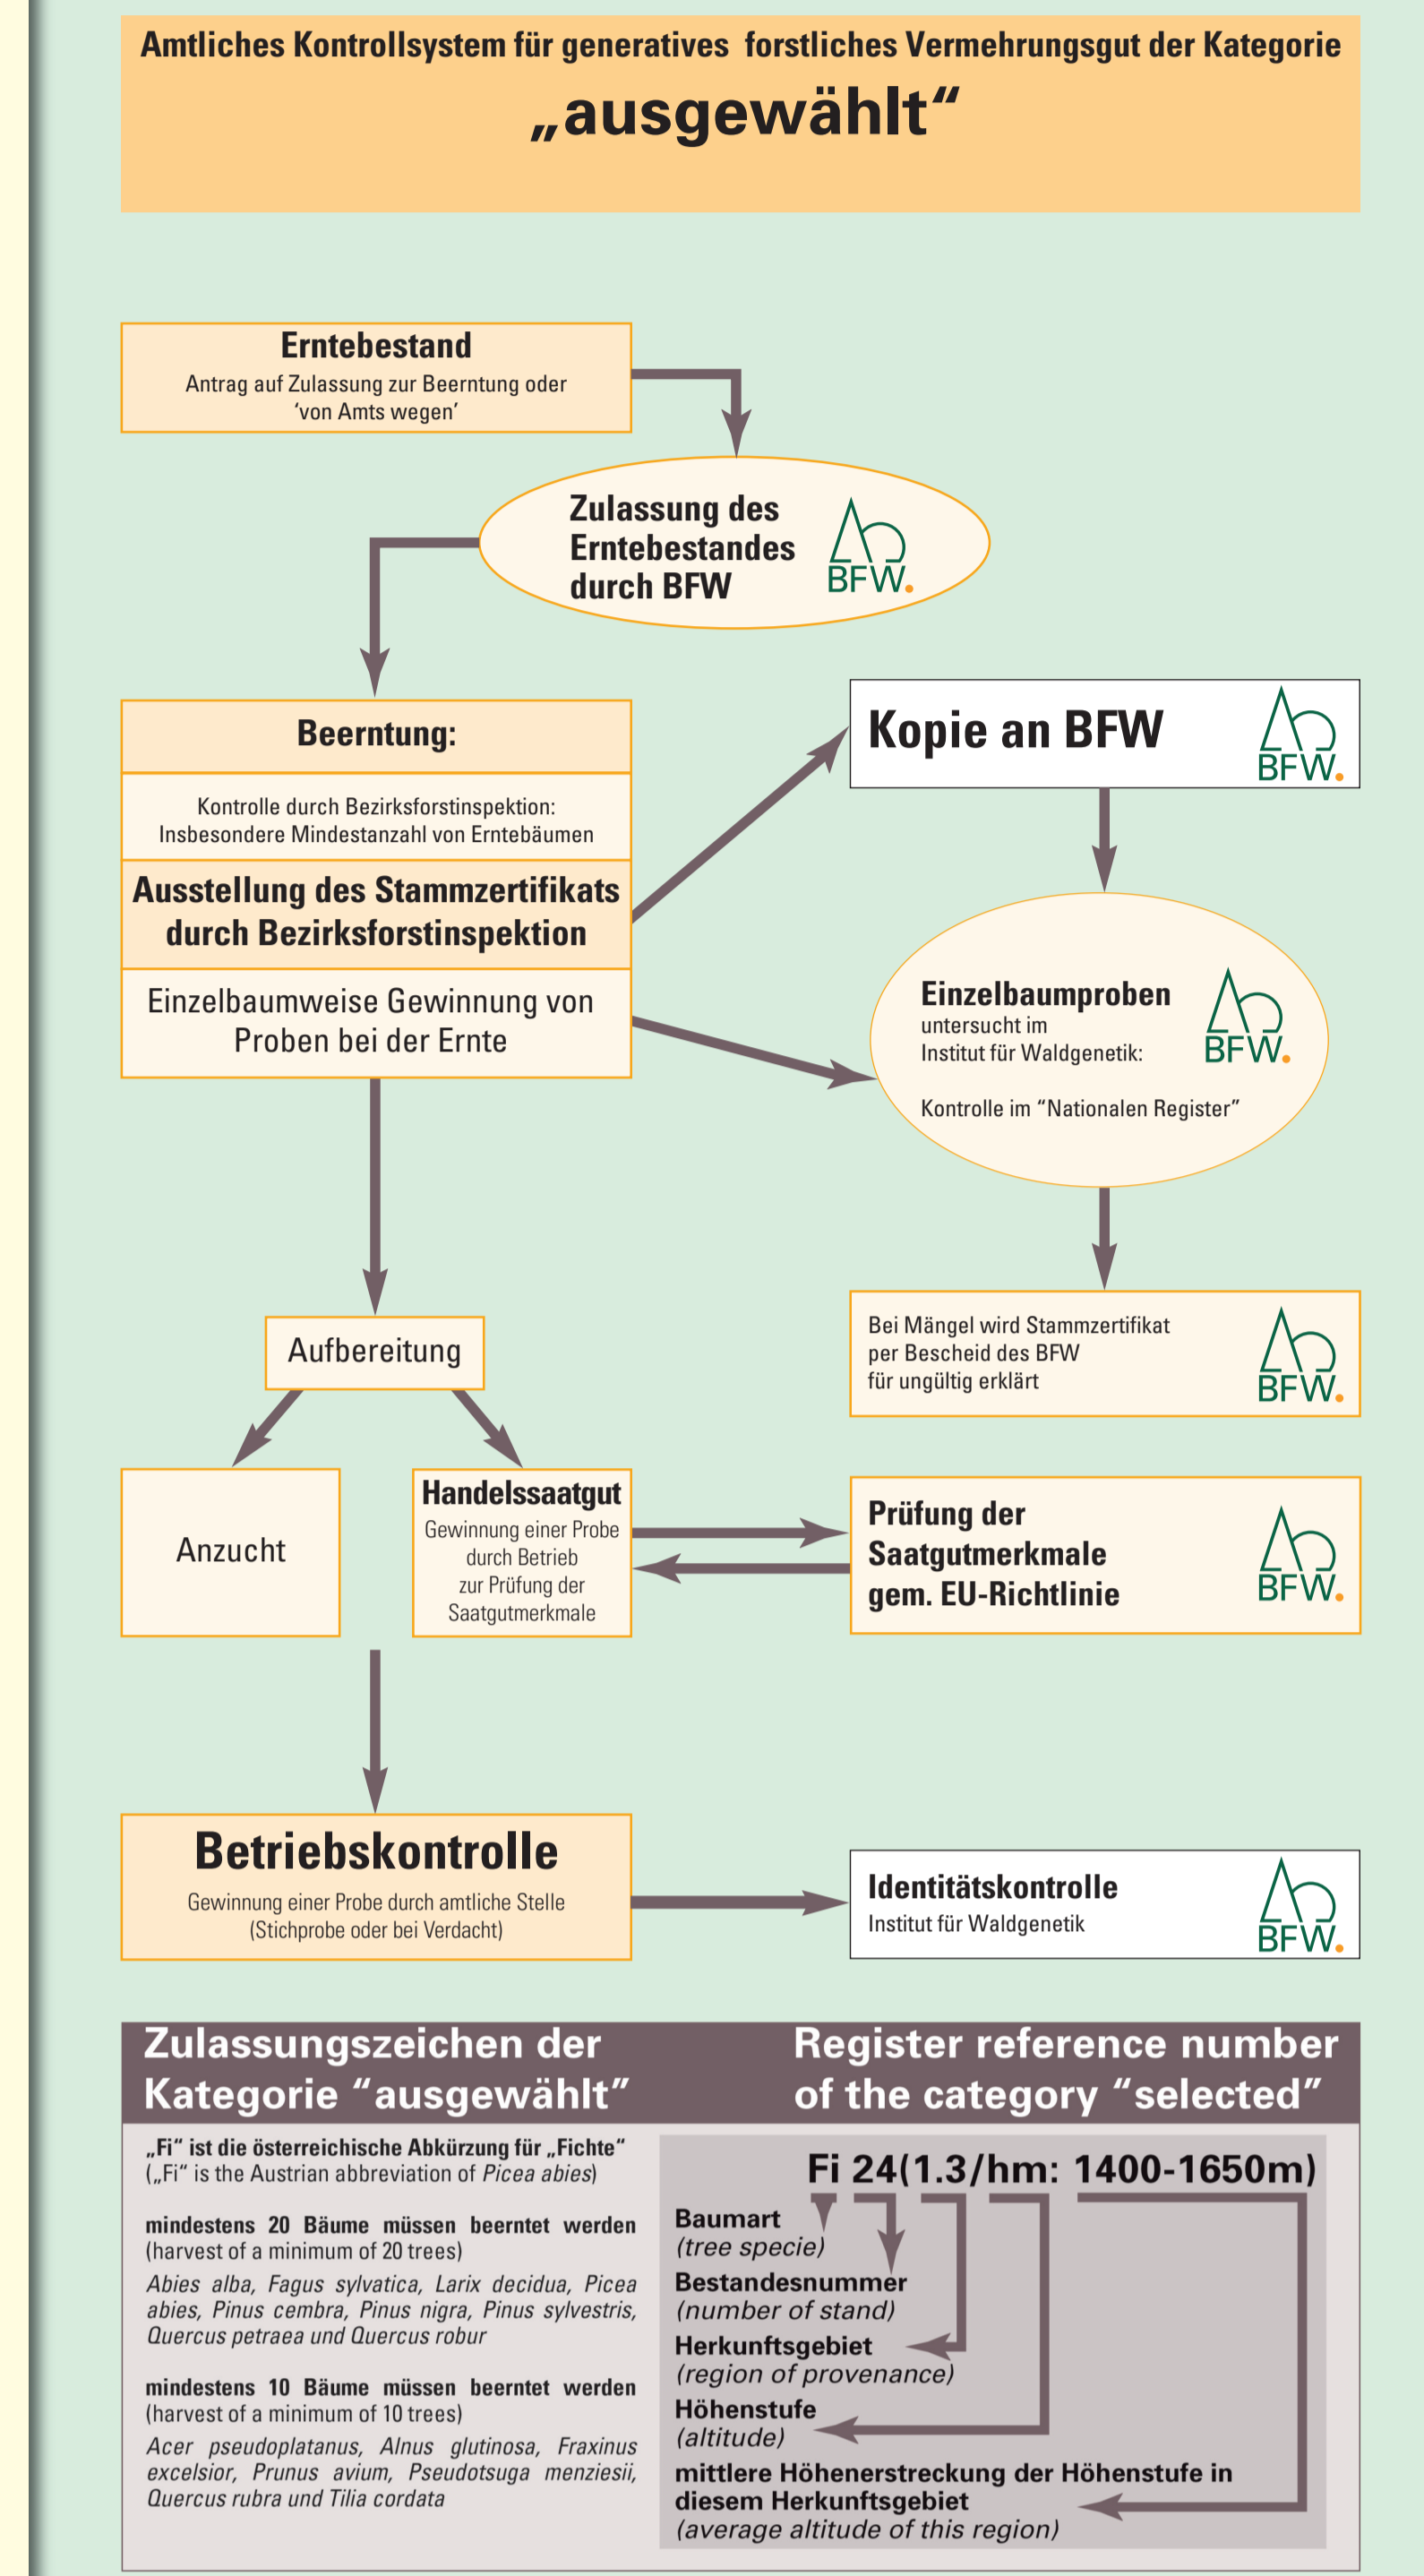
Amtliches Kontrollsystem für generatives forstliches Vermehrungsgut der Kategorie

„ausgewählt“

Erntebestand
Antrag auf Zulassung zur Beerntung oder ‘von Amts wegen’

Zulassung des Erntebestandes durch BFW

BFW.

Beerntung:

Kontrolle durch Bezirksforstinspektion: Insbesondere Mindestanzahl von Erntebäumen

Ausstellung des Stammzertifikats durch Bezirksforstinspektion

Einzelbaumweise Gewinnung von Proben bei der Ernte

Kopie an BFW

BFW.

Einzelbaumproben
untersucht im Institut für Waldgenetik:

Kontrolle im “Nationalen Register”

BFW.

Bei Mängel wird Stammzertifikat per Bescheid des BFW für ungültig erklärt

BFW.

Aufbereitung

Anzucht

Handelssaatgut
Gewinnung einer Probe durch Betrieb zur Prüfung der Saatgutmerkmale

Prüfung der Saatgutmerkmale gem. EU-Richtlinie

BFW.

Betriebskontrolle
Gewinnung einer Probe durch amtliche Stelle (Stichprobe oder bei Verdacht)

Identitätskontrolle
Institut für Waldgenetik

BFW.

Zulassungszeichen der Kategorie “ausgewählt”

Register reference number of the category “selected”

„Fi“ ist die österreichische Abkürzung für „Fichte“
(„Fi“ is the Austrian abbreviation of *Picea abies*)

mindestens 20 Bäume müssen beerntet werden
(harvest of a minimum of 20 trees)
*Abies alba, Fagus sylvatica, Larix decidua, Picea abies, Pinus cembra, Pinus nigra, Pinus sylvestris, Quercus petraea und Quercus robur*

mindestens 10 Bäume müssen beerntet werden
(harvest of a minimum of 10 trees)
*Acer pseudoplatanus, Alnus glutinosa, Fraxinus excelsior, Prunus avium, Pseudotsuga menziesii, Quercus rubra und Tilia cordata*

Fi 24(1.3/hm: 1400-1650m)

Baumart
(tree specie)
Bestandesnummer
(number of stand)
Herkunftsgebiet
(region of provenance)
Höhenstufe
(altitude)
mittlere Höhenerstreckung der Höhenstufe in diesem Herkunftsgebiet
(average altitude of this region)